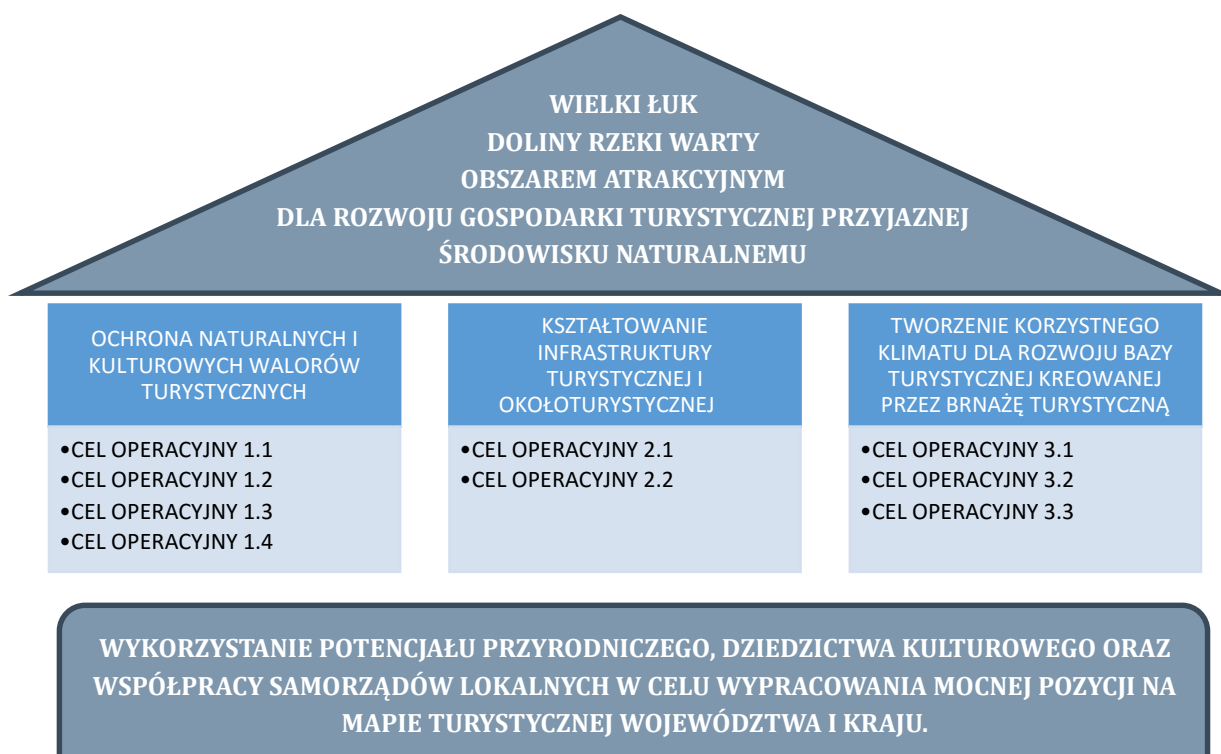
WIELKI ŁUK
DOLINY RZEKI WARTY
OBSZAREM ATRAKCYJNYM
DLA ROZWOJU GOSPODARKI TURYSTYCZNEJ PRZYJAZNEJ
ŚRODOWISKU NATURALNEMU

OCHRONA NATURALNYCH I KULTUROWYCH WALORÓW TURYSTYCZNYCH

•CEL OPERACYJNY 1.1
•CEL OPERACYJNY 1.2
•CEL OPERACYJNY 1.3
•CEL OPERACYJNY 1.4

KSZTAŁTOWANIE INFRASTRUKTURY TURYSTYCZNEJ I OKOŁOTURYSTYCZNEJ

•CEL OPERACYJNY 2.1
•CEL OPERACYJNY 2.2

TWORZENIE KORZYSTNEGO KLIMATU DLA ROZWOJU BAZY TURYSTYCZNEJ KREOWANEJ PRZEZ BRNAŻĘ TURYSTYCZNĄ

•CEL OPERACYJNY 3.1
•CEL OPERACYJNY 3.2
•CEL OPERACYJNY 3.3

WYKORZYSTANIE POTENCJAŁU PRZYRODNICZEGO, DZIEDZICTWA KULTUROWEGO ORAZ WSPÓŁPRACY SAMORZĄDÓW LOKALNYCH W CELU WYPRACOWANIA MOCNEJ POZYCJI NA MAPIE TURYSTYCZNEJ WOJEWÓDZTWA I KRAJU.